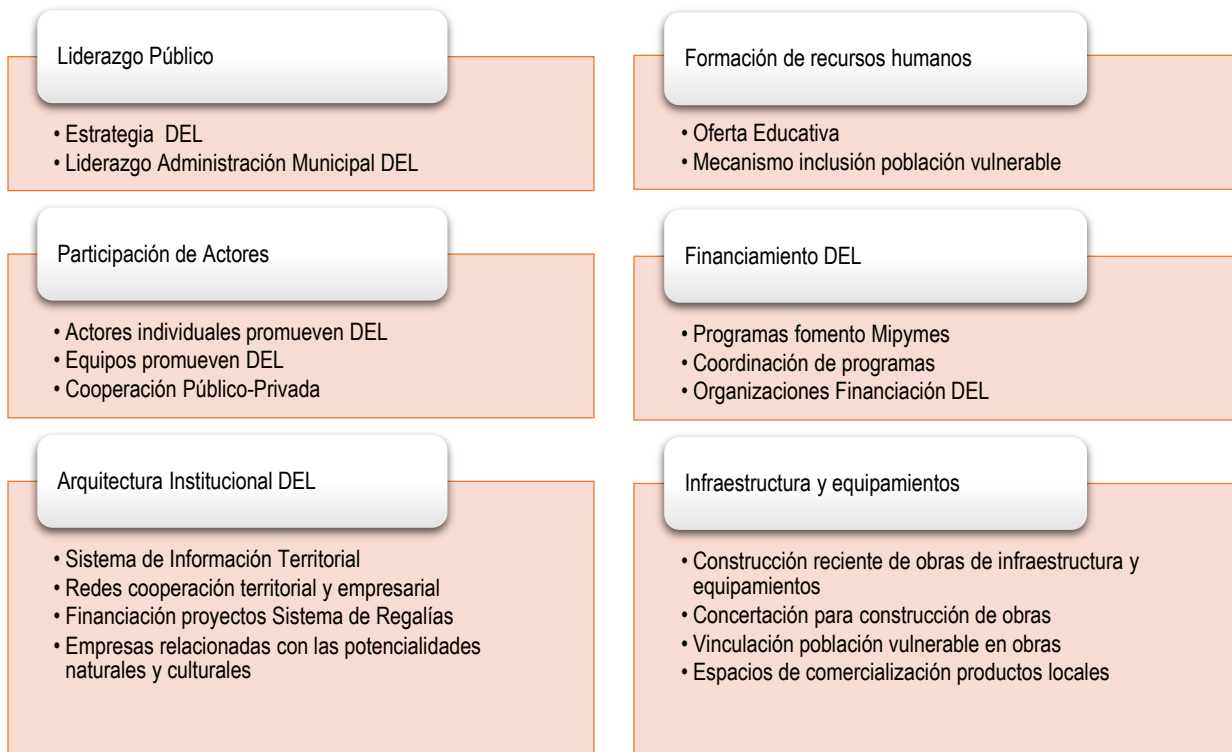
Liderazgo Público

• Estrategia DEL
• Liderazgo Administración Municipal DEL

Participación de Actores

• Actores individuales promueven DEL
• Equipos promueven DEL
• Cooperación Público-Privada

Arquitectura Institucional DEL

• Sistema de Información Territorial
• Redes cooperación territorial y empresarial
• Financiación proyectos Sistema de Regalías
• Empresas relacionadas con las potencialidades naturales y culturales

Formación de recursos humanos

• Oferta Educativa
• Mecanismo inclusión población vulnerable

Financiamiento DEL

• Programas fomento Mipymes
• Coordinación de programas
• Organizaciones Financiación DEL

Infraestructura y equipamientos

• Construcción reciente de obras de infraestructura y equipamientos
• Concertación para construcción de obras
• Vinculación población vulnerable en obras
• Espacios de comercialización productos locales